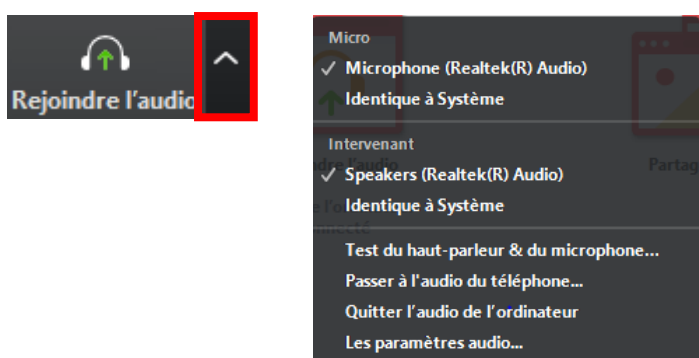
Rejoindre l'audio

Micro
✓ Microphone (Realtek(R) Audio)
Identique à Système

Intervenant
✓ Speakers (Realtek(R) Audio)
Identique à Système

Test du haut-parleur & du microphone...
Passer à l'audio du téléphone...
Quitter l'audio de l'ordinateur
Les paramètres audio...